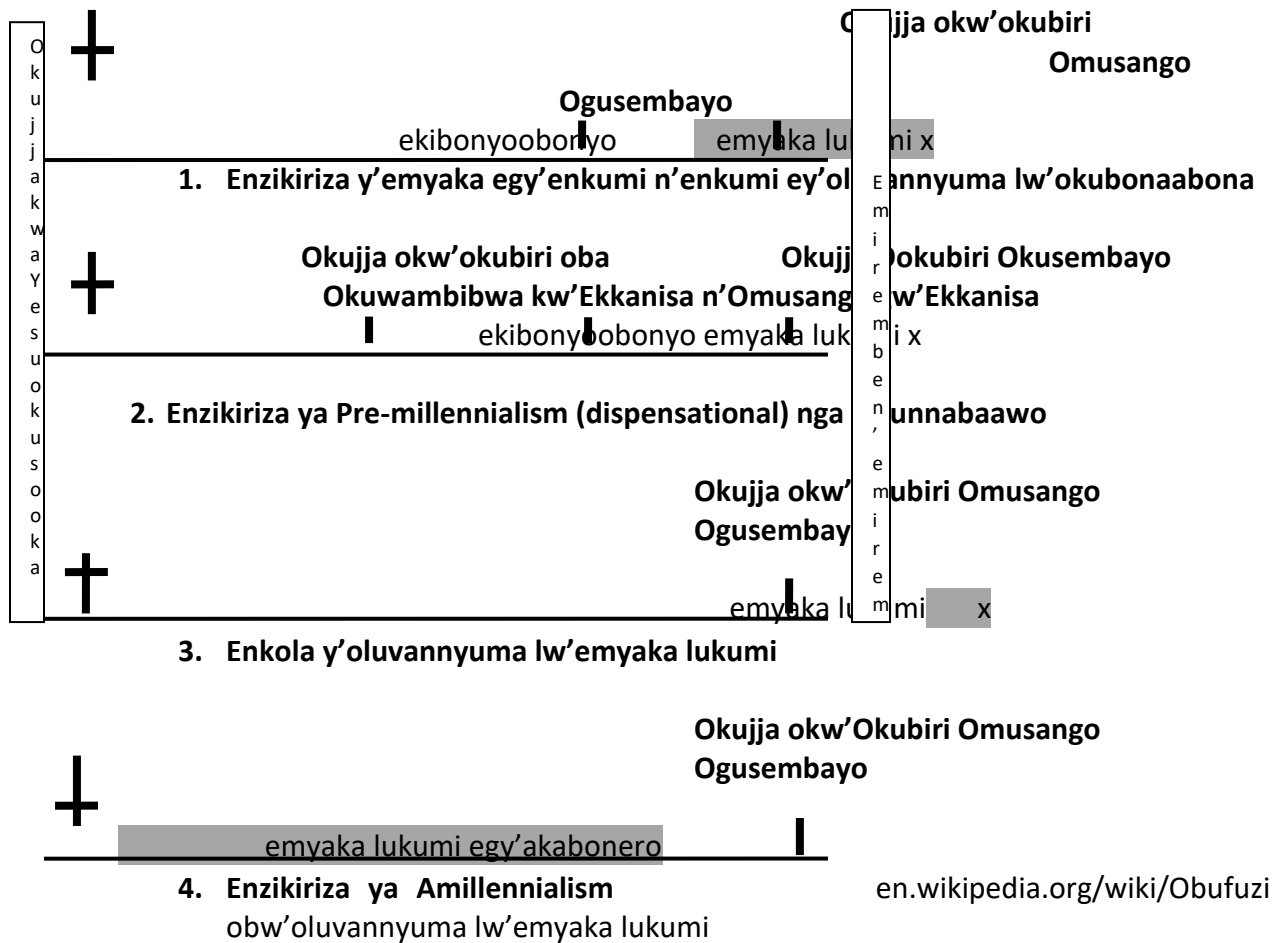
Okujja kwa Yesu okusooka

Ok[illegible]jja okw'okubiri Omusango

Ogusembayo

ekibonyoobo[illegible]yo emy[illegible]ka lu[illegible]mi x

1. Enzikiriza y'emyaka egy'enkumi n'enkumi ey'ol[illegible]annyuma lw'okubonaabona

Emirembe n'emirembe

Okujja okw'okubiri oba Okuwambibwa kw'Ekkanisa

Okuj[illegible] Okubiri Okusembayo n'Omusang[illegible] w'Ekkanisa

ekibony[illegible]obonyo emyak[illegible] luk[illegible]i x

2. Enzikiriza ya Pre-millennialism (dispensational) nga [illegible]unnabaawo

Okujja okw'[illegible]ubiri Omusango Ogusembay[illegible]

emy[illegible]ka lu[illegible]mi x

3. Enkola y'oluvannyuma lw'emyaka lukumi

Okujja okw'Okubiri Omusango Ogusembayo

emyaka lukumi egy'akabonero

4. Enzikiriza ya Amillennialism obw'oluvannyuma lw'emyaka lukumi

en.wikipedia.org/wiki/Obufuzi